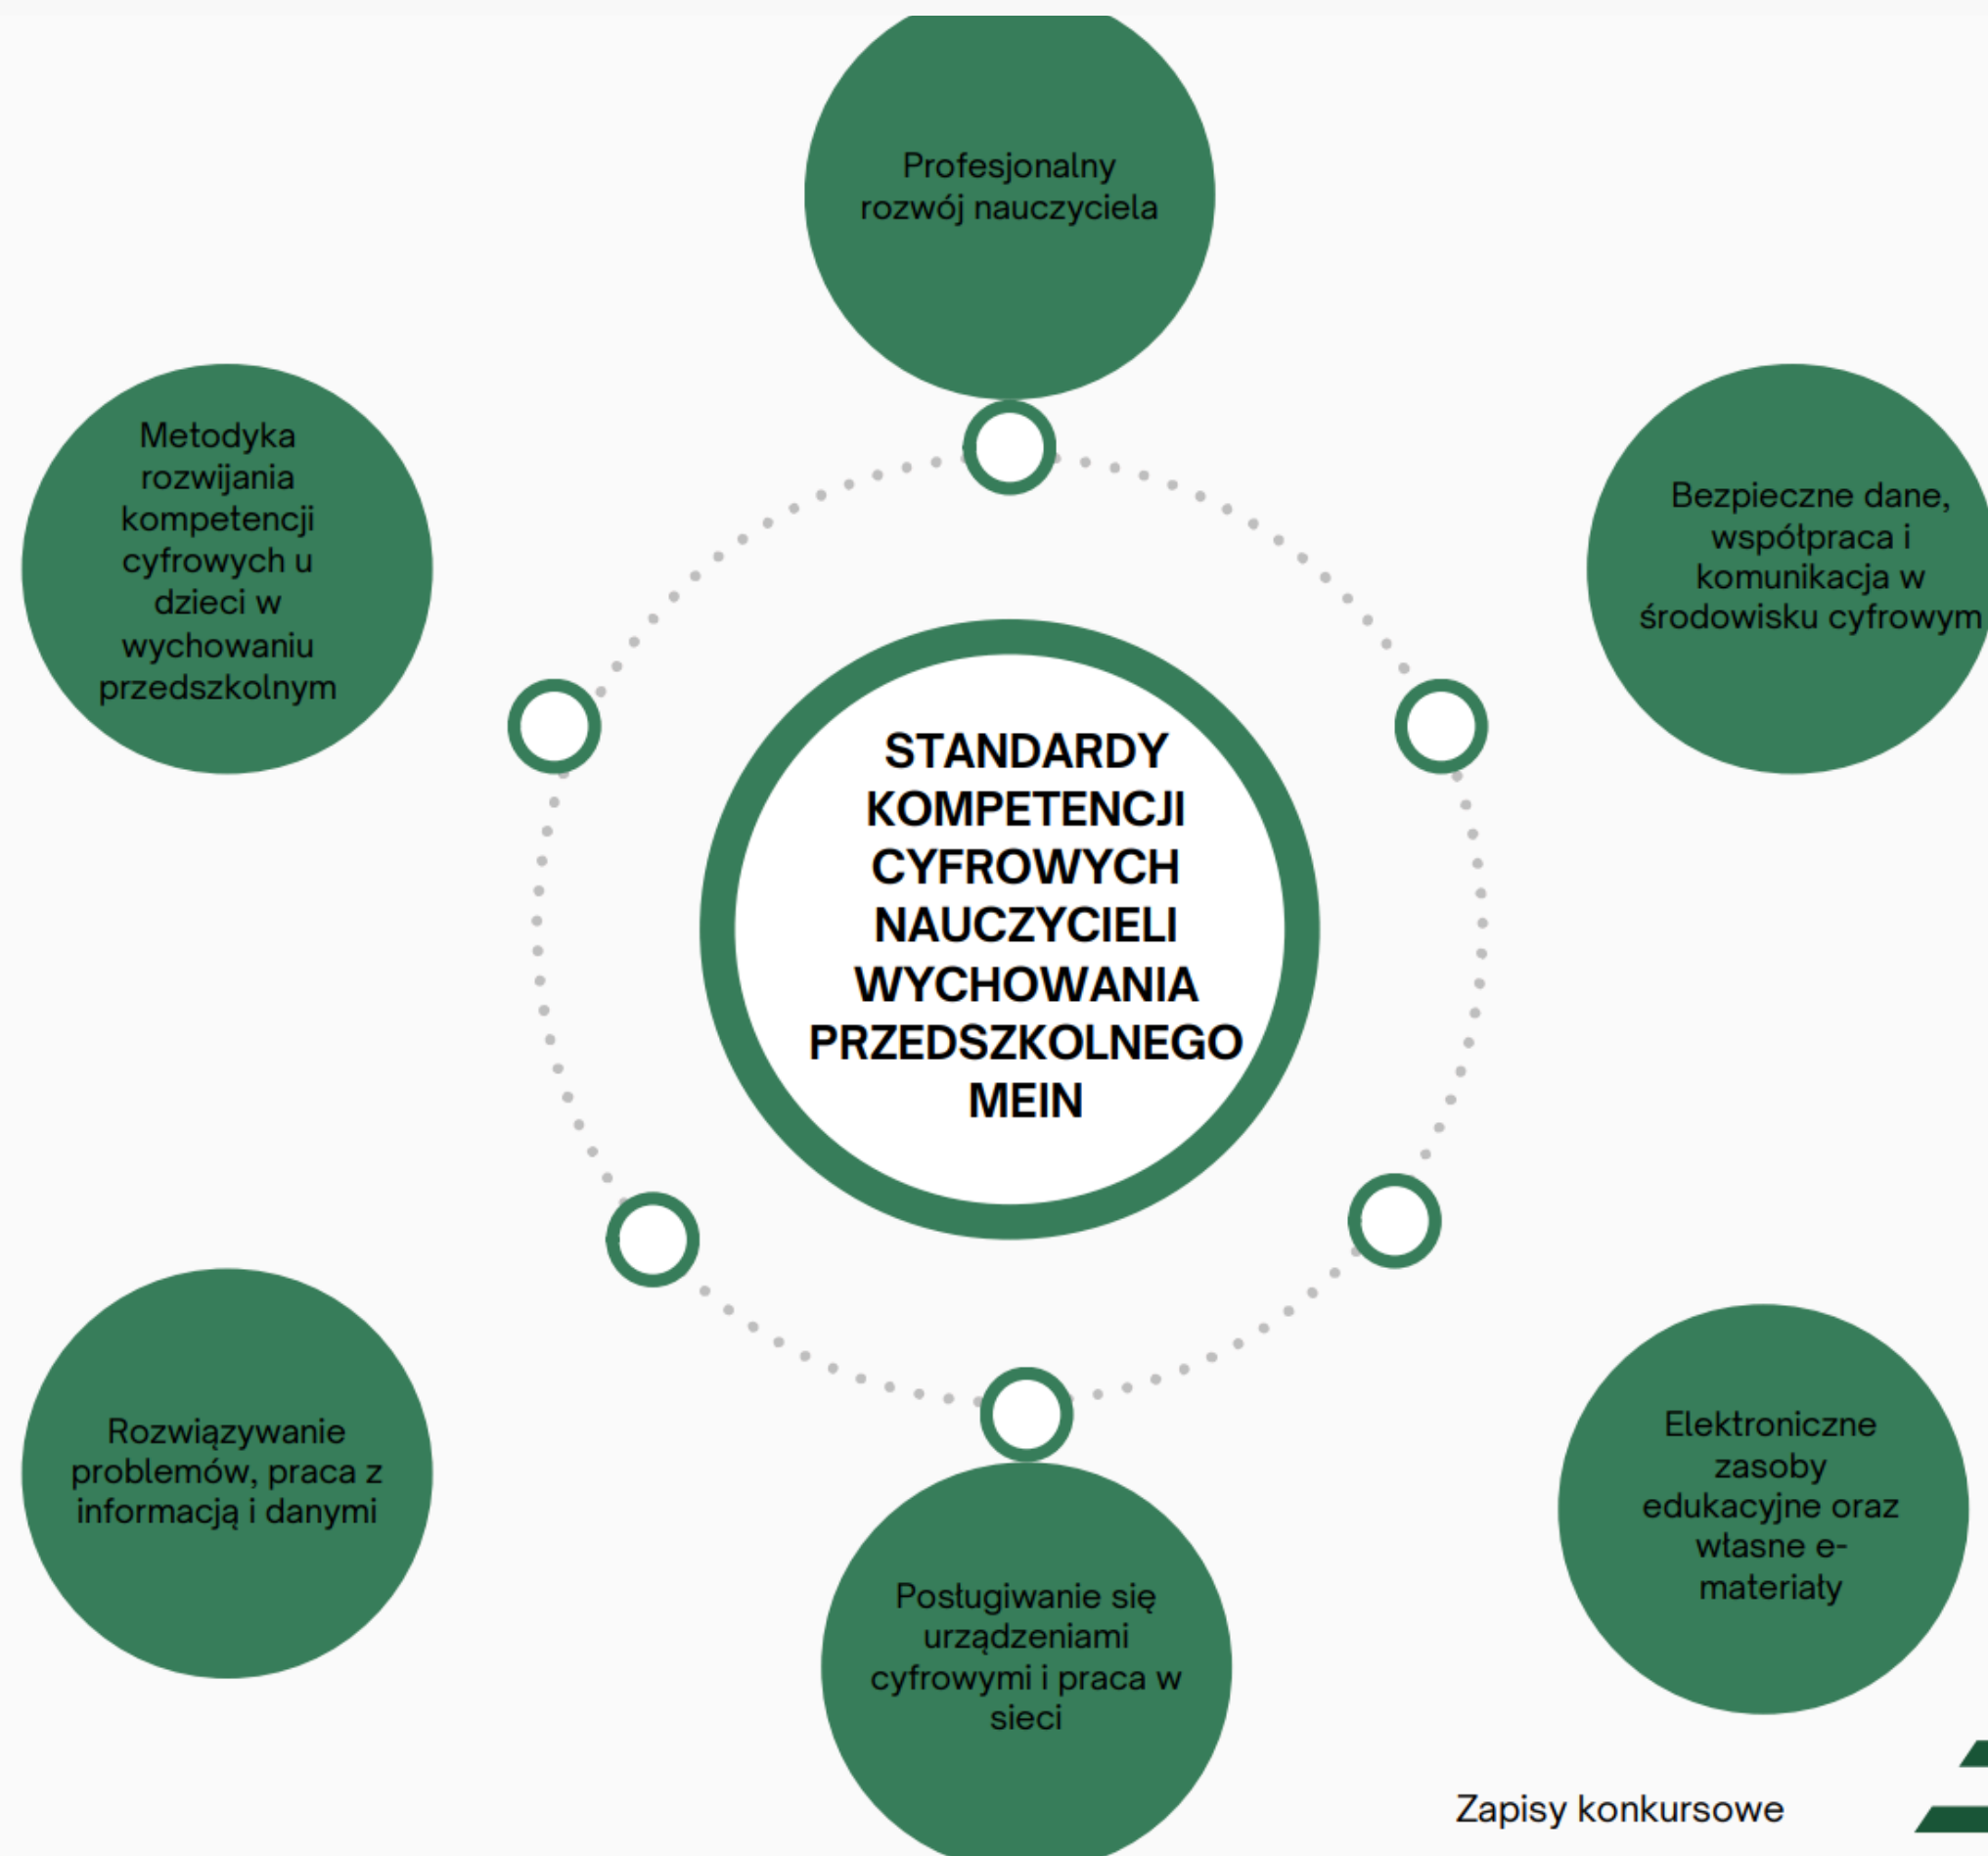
Profesjonalny rozwój nauczyciela

Metodyka rozwijania kompetencji cyfrowych u dzieci w wychowaniu przedszkolnym

Bezpieczne dane, współpraca i komunikacja w środowisku cyfrowym

STANDARDY KOMPETENCJI CYFROWYCH NAUCZYCIELI WYCHOWANIA PRZEDSZKOLNEGO MEIN

Rozwiązywanie problemów, praca z informacją i danymi

Elektroniczne zasoby edukacyjne oraz własne e-materiały

Posługiwanie się urządzeniami cyfrowymi i praca w sieci

Zapisy konkursowe